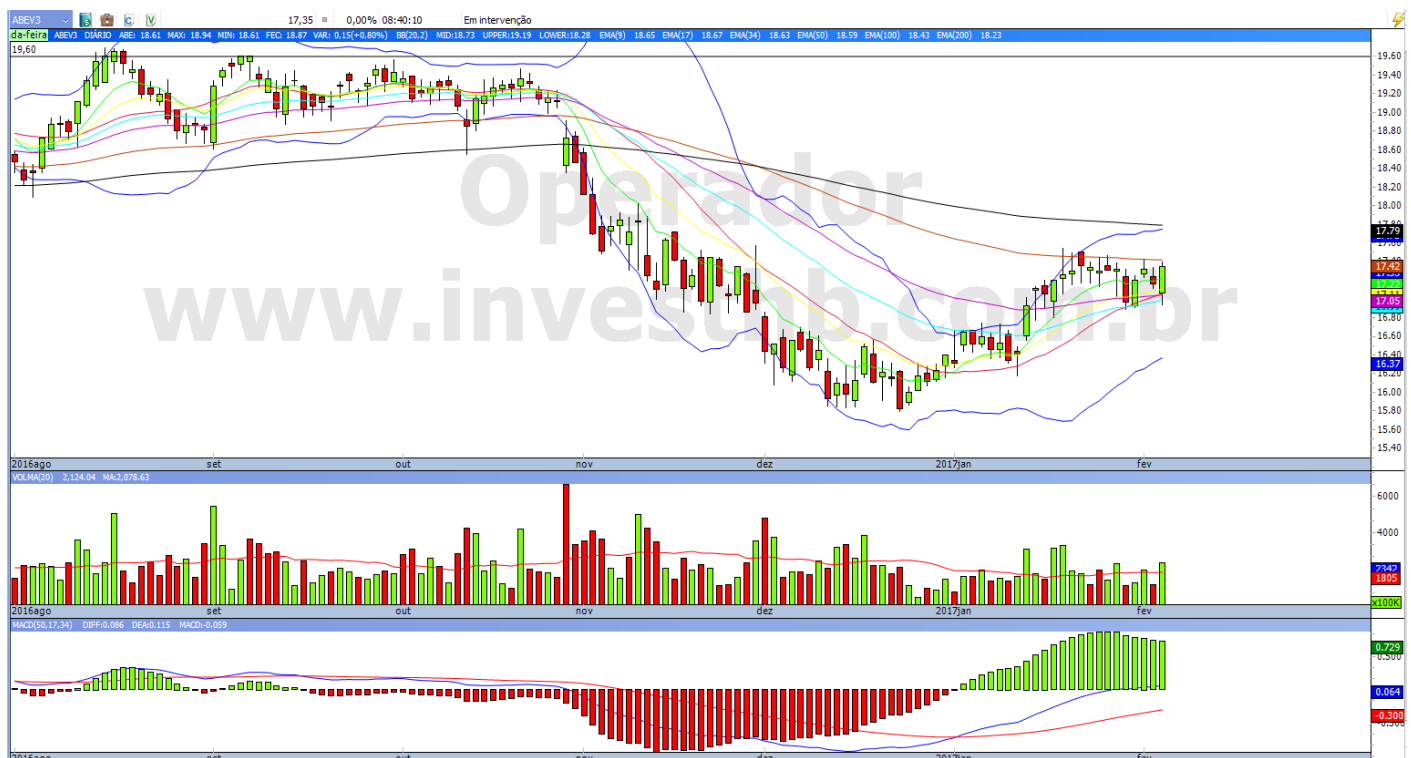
ABEV3 17,35 0,00% 08:40:10 Em intervenção

da-feira ABEV3 DIÁRIO ABE: 18.61 MAX: 18.94 MIN: 18.61 FEC: 18.87 VAR: 0,15(+0.80%) BB(20,2) MID:18.73 UPPER:19.19 LOWER:18.28 EMA(9) 18.65 EMA(17) 18.67 EMA(34) 18.63 EMA(50) 18.59 EMA(100) 18.43 EMA(200) 18.23

19,60

Operador
www.investhb.com.br

19.60
19.40
19.20
19.00
18.80
18.60
18.40
18.20
18.00
17.79
17.42
17.22
17.05
16.60
16.37
16.20
16.00
15.80
15.60
15.40

2016ago set out nov dez 2017jan fev

VOLMA(20) 2,124.04 MA:2,078.63

6000
4000
2342
1805
x100K

2016ago set out nov dez 2017jan fev

MACD(50,17,34) DIFF:0.086 DEA:0.115 MACD:-0.059

0.729
0.064
-0.300